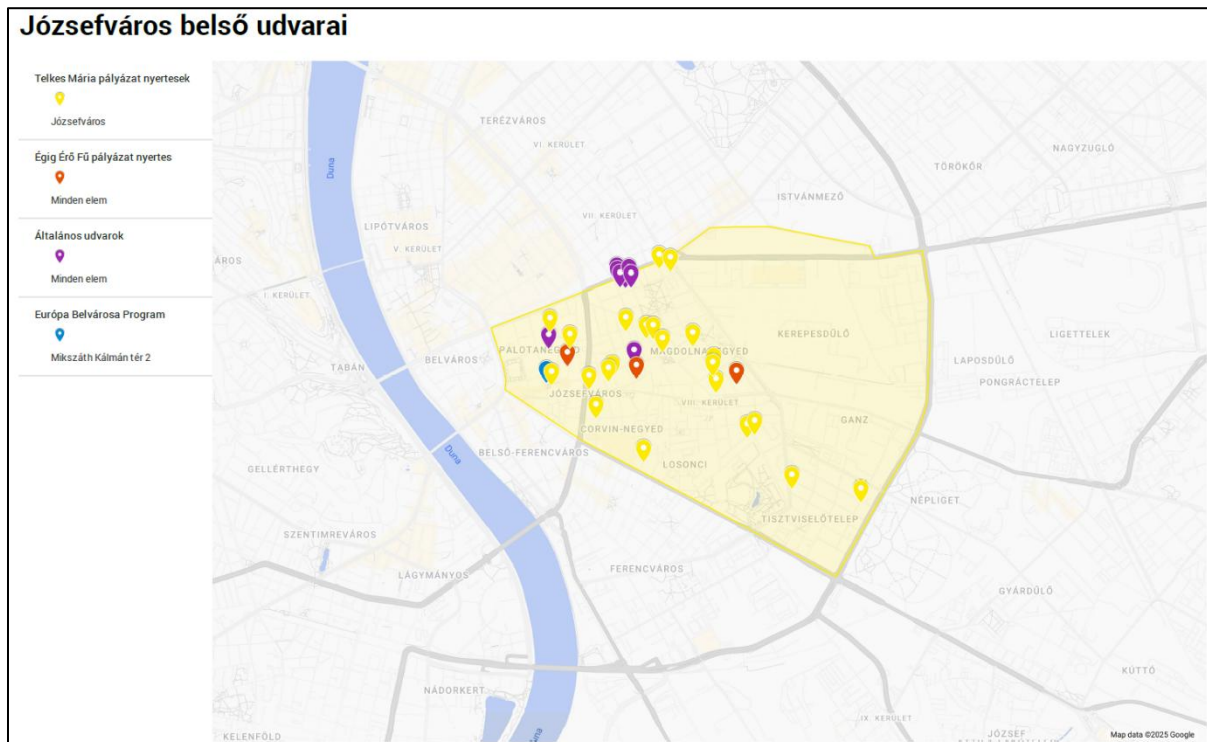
Józsefváros belső udvarai

Telkes Mária pályázat nyertesek

Józsefváros

Égig Érő Fű pályázat nyertes

Minden elem

Általános udvarok

Minden elem

Európa Belvárosa Program

Mikszáth Kálmán tér 2

TERÉZVÁROS
VI. KERÜLET
Duna
NAGYZUGLÓ
TÖRÖKŐR
ISTVÁNMEZŐ
VII. KERÜLET
LIPÓTVÁROS
V. KERÜLET
ÁROS
I. KERÜLET
KEREPESDŰLŐ
LIGETTELEK
PALOTANEGYED
MAGDOLNANEGYED
BELVÁROS
TABÁN
LAPOSDŰLŐ
PONGRÁCTELEP
JÓZSEFVÁROS
VIII. KERÜLET
GANZ
CORVIN-NEGYED
Duna
BELSŐ-FERENCVÁROS
LOSONCI
GELLÉRTHEGY
NÉPLIGET
TISZTVISELŐTELEP
SZENTIMREVÁROS
LÁGYMÁNYOS
FERENCVÁROS
GYÁRDŰLŐ
KÜTTÖ
NÁDORKERT
IX. KERÜLET
KELENFÖLD
JÓZSEF
Map data ©2025 Google